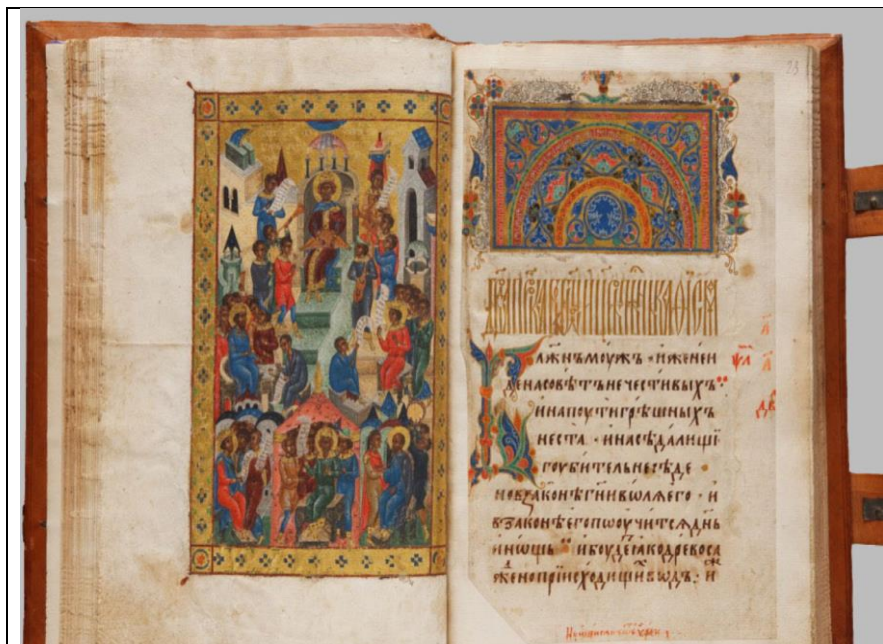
Б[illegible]

лаженъ мѹжъ • иже не иде на совѣтъ нечестивыхъ • и на пѹти грѣшныхъ не ста • и на сѣдалищи горбителеи не сѣде • но въ законѣ гн҃и воля его • и в законѣ его поѹчитсѧ дн҃ь и нощь • и бѹдетъ яко древо насажено при исходищихъ водъ • и

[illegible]